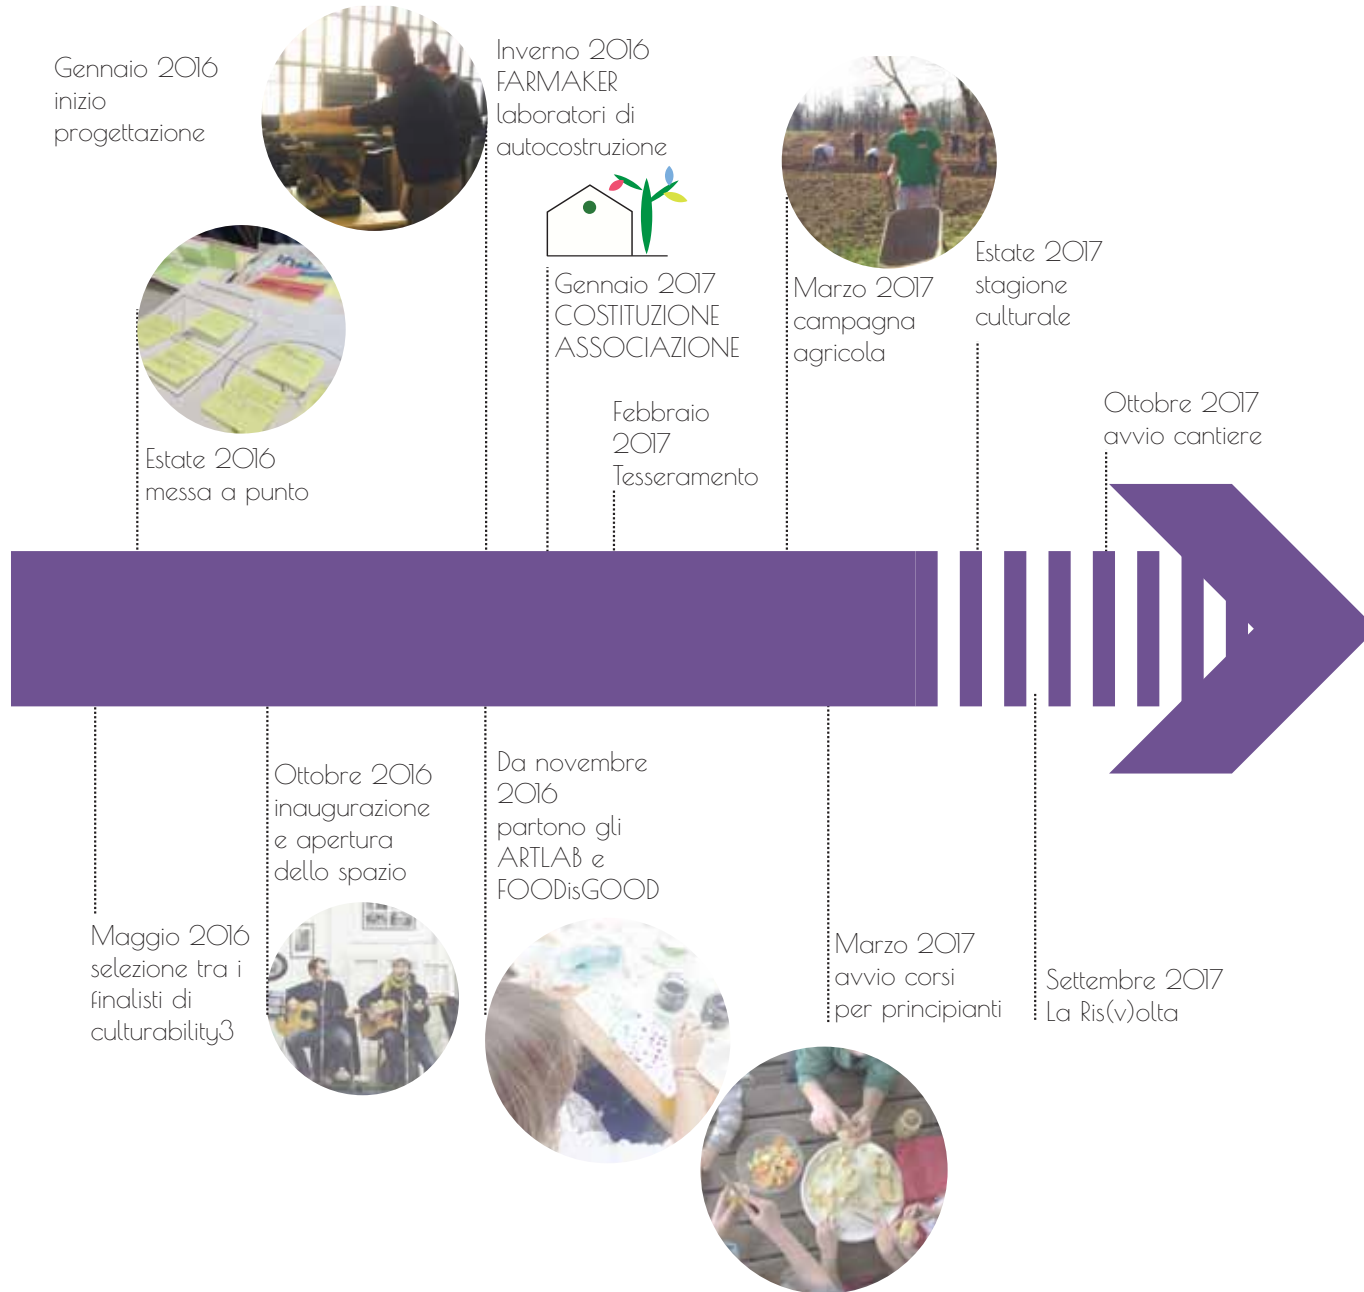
Gennaio 2016
inizio
progettazione

Inverno 2016
FARMAKER
laboratori di
autocostruzione

Estate 2016
messa a punto

Gennaio 2017
COSTITUZIONE
ASSOCIAZIONE

Febbraio
2017
Tesseramento

Marzo 2017
campagna
agricola

Estate 2017
stagione
culturale

Ottobre 2017
avvio cantiere

Maggio 2016
selezione tra i
finalisti di
culturability3

Ottobre 2016
inaugurazione
e apertura
dello spazio

Da novembre
2016
partono gli
ARTLAB e
FOODisGOOD

Marzo 2017
avvio corsi
per principianti

Settembre 2017
La Ris(v)olta